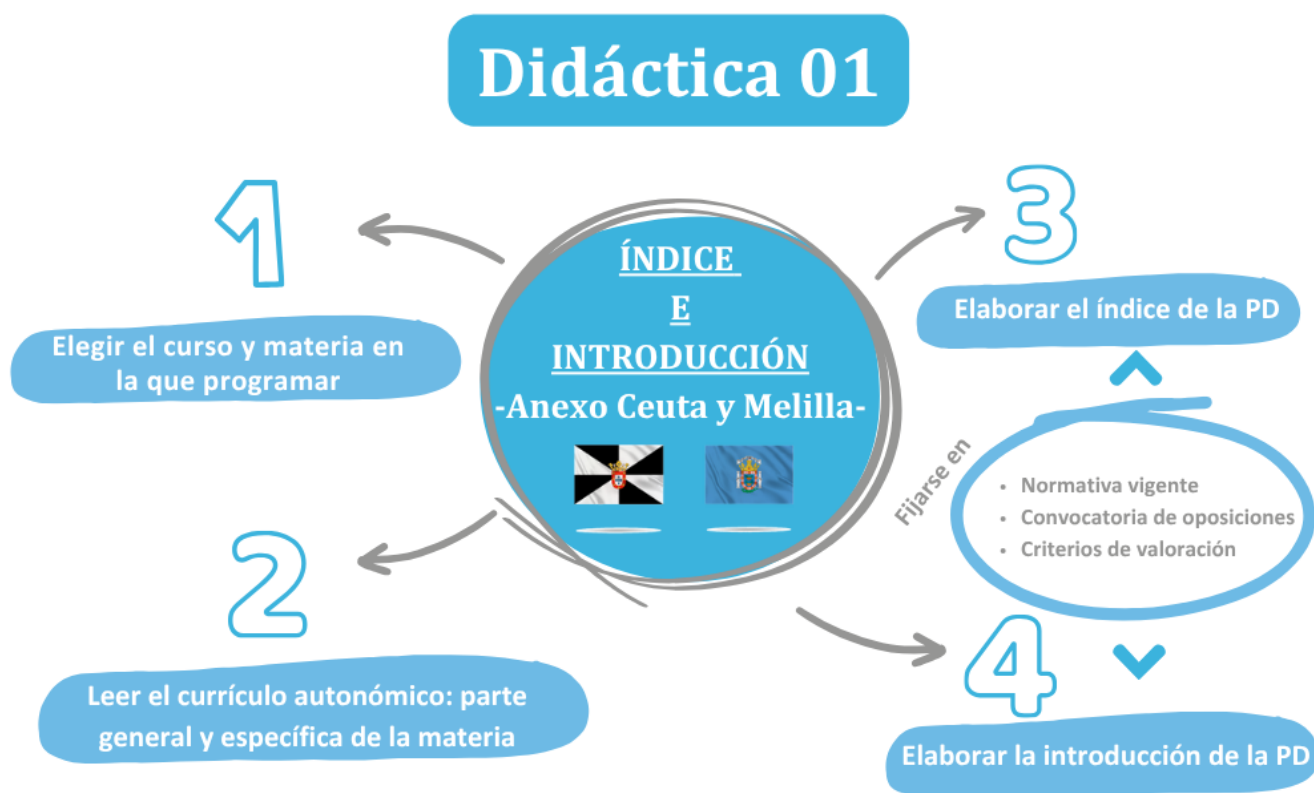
Didáctica 01

ÍNDICE
E
INTRODUCCIÓN
-Anexo Ceuta y Melilla-

1

Elegir el curso y materia en la que programar

2

Leer el currículo autonómico: parte general y específica de la materia

3

Elaborar el índice de la PD

Fijarse en

• Normativa vigente
• Convocatoria de oposiciones
• Criterios de valoración

4

Elaborar la introducción de la PD